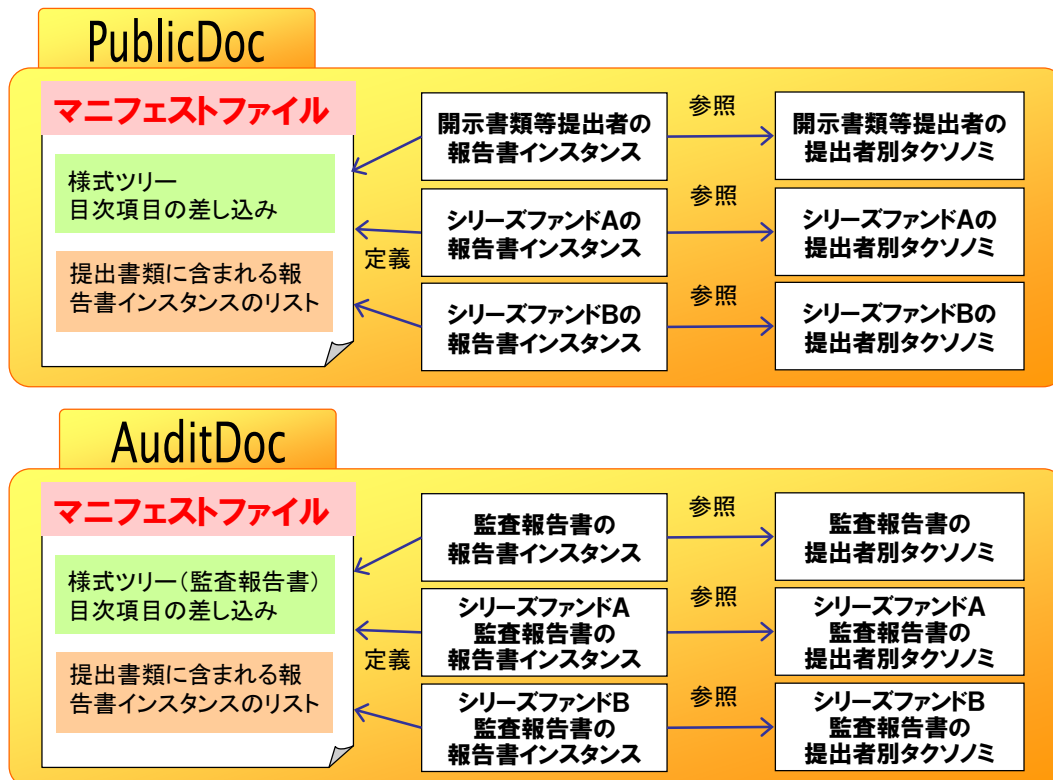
PublicDoc

マニフェストファイル

様式ツリー
目次項目の差し込み

提出書類に含まれる報告書インスタンスのリスト

定義

開示書類等提出者の報告書インスタンス

参照

開示書類等提出者の提出者別タクソノミ

シリーズファンドAの報告書インスタンス

参照

シリーズファンドAの提出者別タクソノミ

シリーズファンドBの報告書インスタンス

参照

シリーズファンドBの提出者別タクソノミ

AuditDoc

マニフェストファイル

様式ツリー(監査報告書)
目次項目の差し込み

提出書類に含まれる報告書インスタンスのリスト

定義

監査報告書の報告書インスタンス

参照

監査報告書の提出者別タクソノミ

シリーズファンドA監査報告書の報告書インスタンス

参照

シリーズファンドA監査報告書の提出者別タクソノミ

シリーズファンドB監査報告書の報告書インスタンス

参照

シリーズファンドB監査報告書の提出者別タクソノミ